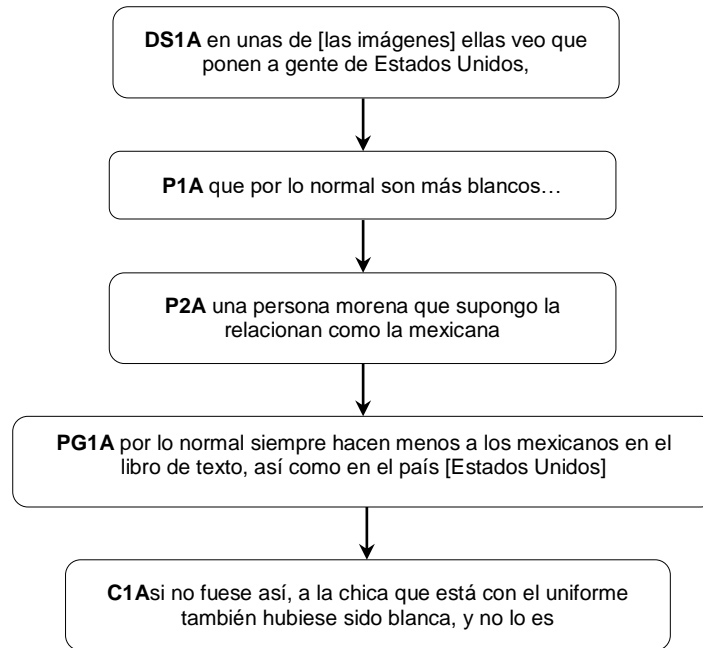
**DS1A** en unas de [las imágenes] ellas veo que ponen a gente de Estados Unidos,

**P1A** que por lo normal son más blancos…

**P2A** una persona morena que supongo la relacionan como la mexicana

**PG1A** por lo normal siempre hacen menos a los mexicanos en el libro de texto, así como en el país [Estados Unidos]

**C1A**si no fuese así, a la chica que está con el uniforme también hubiese sido blanca, y no lo es